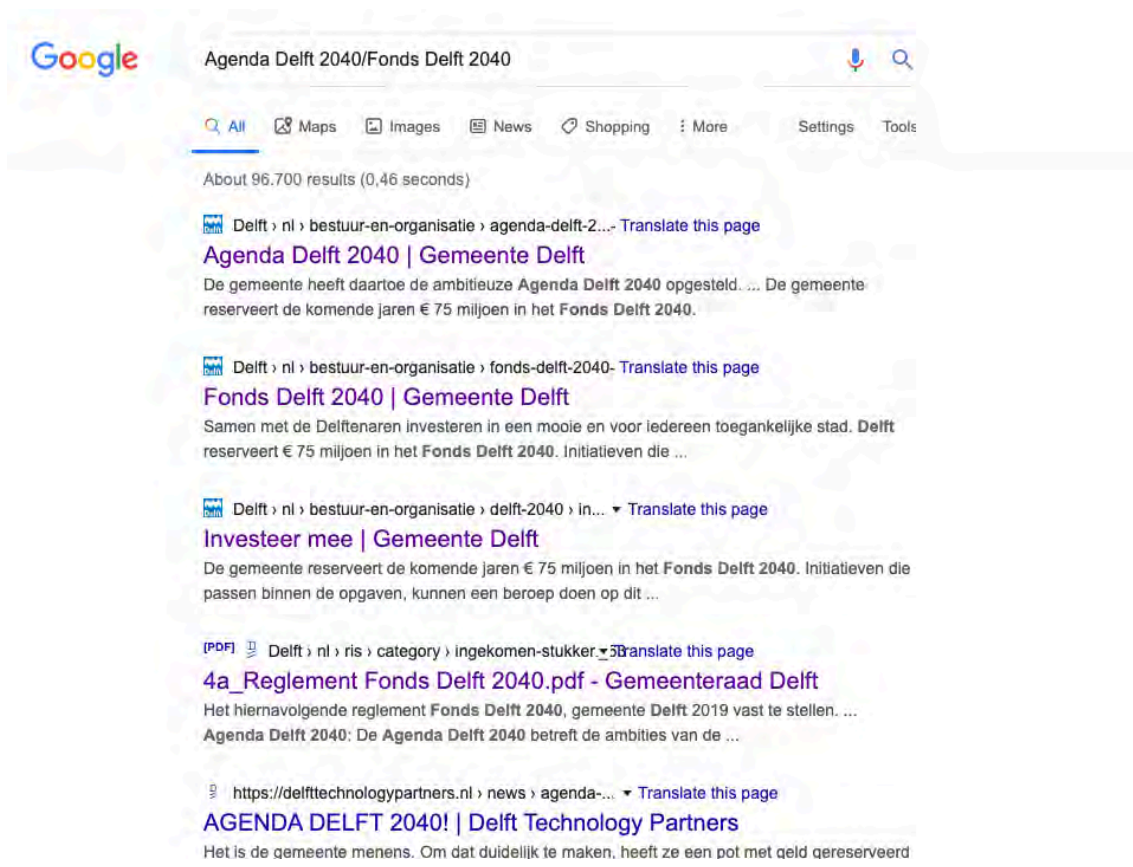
Google

Agenda Delft 2040/Fonds Delft 2040

All Maps Images News Shopping More Settings Tools

About 96.700 results (0,46 seconds)

Delft › nl › bestuur-en-organisatie › agenda-delft-2...- Translate this page
Agenda Delft 2040 | Gemeente Delft
De gemeente heeft daartoe de ambitieuze Agenda Delft 2040 opgesteld. ... De gemeente reserveert de komende jaren € 75 miljoen in het Fonds Delft 2040.

Delft › nl › bestuur-en-organisatie › fonds-delft-2040- Translate this page
Fonds Delft 2040 | Gemeente Delft
Samen met de Delftenaren investeren in een mooie en voor iedereen toegankelijke stad. Delft reserveert € 75 miljoen in het Fonds Delft 2040. Initiatieven die ...

Delft › nl › bestuur-en-organisatie › delft-2040 › in... Translate this page
Investeer mee | Gemeente Delft
De gemeente reserveert de komende jaren € 75 miljoen in het Fonds Delft 2040. Initiatieven die passen binnen de opgaven, kunnen een beroep doen op dit ...

[PDF] Delft › nl › ris › category › ingekomen-stukker Translate this page
4a_Reglement Fonds Delft 2040.pdf - Gemeenteraad Delft
Het hiernavolgende reglement Fonds Delft 2040, gemeente Delft 2019 vast te stellen. ... Agenda Delft 2040: De Agenda Delft 2040 betreft de ambities van de ...

https://delfttechnologypartners.nl › news › agenda-... Translate this page
AGENDA DELFT 2040! | Delft Technology Partners
Het is de gemeente menens. Om dat duidelijk te maken, heeft ze een pot met geld gereserveerd